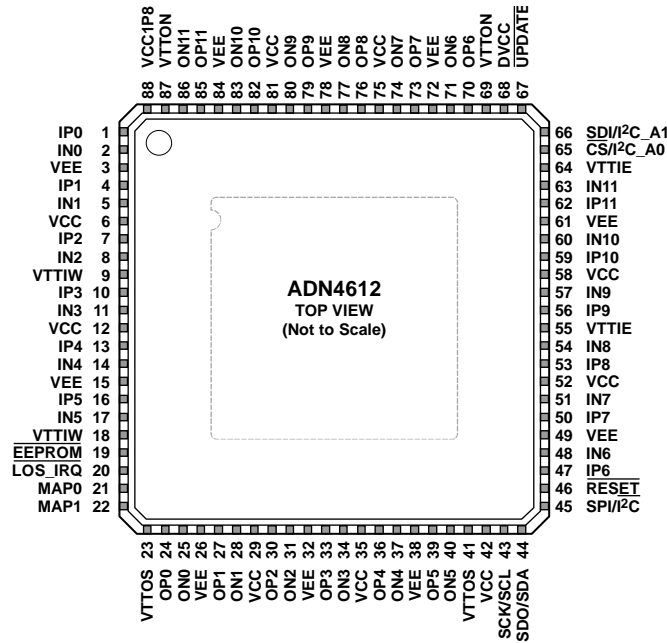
VCC1P8 88
VTTON 87
ON11 86
OP11 85
VEE 84
ON10 83
OP10 82
VCC 81
ON9 80
OP9 79
VEE 78
ON8 77
OP8 76
VCC 75
ON7 74
OP7 73
VEE 72
ON6 71
OP6 70
VTTON 69
DVCC 68
$\overline{\text{UPDATE}}$ 67

IP0 1
IN0 2
VEE 3
IP1 4
IN1 5
VCC 6
IP2 7
IN2 8
VTTIW 9
IP3 10
IN3 11
VCC 12
IP4 13
IN4 14
VEE 15
IP5 16
IN5 17
VTTIW 18
$\overline{\text{EEPROM}}$ 19
LOS_IRQ 20
MAP0 21
MAP1 22

ADN4612
TOP VIEW
(Not to Scale)

66 $\underline{\text{SDI}}$/I$^2$C_A1
65 $\overline{\text{CS}}$/I$^2$C_A0
64 VTTIE
63 IN11
62 IP11
61 VEE
60 IN10
59 IP10
58 VCC
57 IN9
56 IP9
55 VTTIE
54 IN8
53 IP8
52 VCC
51 IN7
50 IP7
49 VEE
48 IN6
47 IP6
46 $\overline{\text{RESET}}$
45 SPI/$\overline{\text{I}^2\text{C}}$

23 VTTOS
24 OP0
25 ON0
26 VEE
27 OP1
28 ON1
29 VCC
30 OP2
31 ON2
32 VEE
33 OP3
34 ON3
35 VCC
36 OP4
37 ON4
38 VEE
39 OP5
40 ON5
41 VTTOS
42 VCC
43 SCK/SCL
44 SDO/SDA